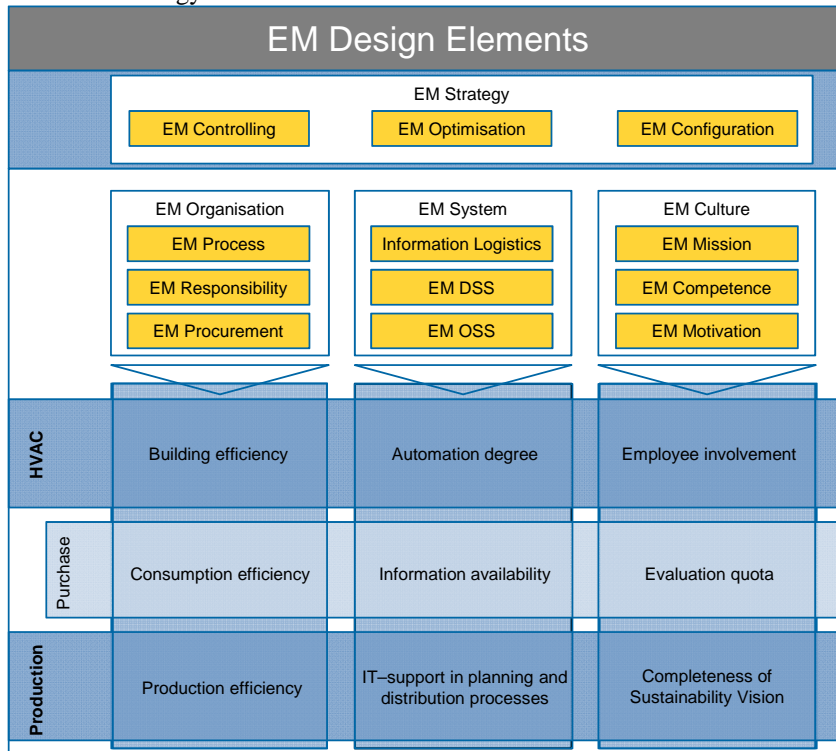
EM Design Elements

EM Strategy

EM Controlling

EM Optimisation

EM Configuration

EM Organisation

EM Process

EM Responsibility

EM Procurement

EM System

Information Logistics

EM DSS

EM OSS

EM Culture

EM Mission

EM Competence

EM Motivation

HVAC

Building efficiency

Automation degree

Employee involvement

Purchase

Consumption efficiency

Information availability

Evaluation quota

Production

Production efficiency

IT–support in planning and distribution processes

Completeness of Sustainability Vision